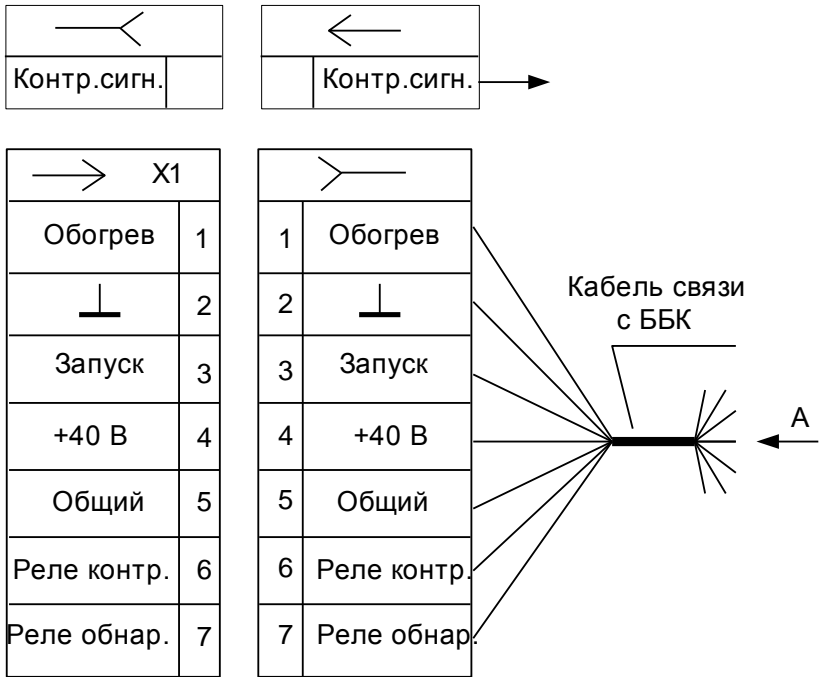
| Контр.сигн. | |
|---|---|

| | Контр.сигн. |
|---|---|

X1

| Обогрев | 1 |
|---|---|
| ⊥ | 2 |
| Запуск | 3 |
| +40 В | 4 |
| Общий | 5 |
| Реле контр. | 6 |
| Реле обнар. | 7 |

| 1 | Обогрев |
|---|---|
| 2 | ⊥ |
| 3 | Запуск |
| 4 | +40 В |
| 5 | Общий |
| 6 | Реле контр. |
| 7 | Реле обнар. |

Кабель связи с ББК

А